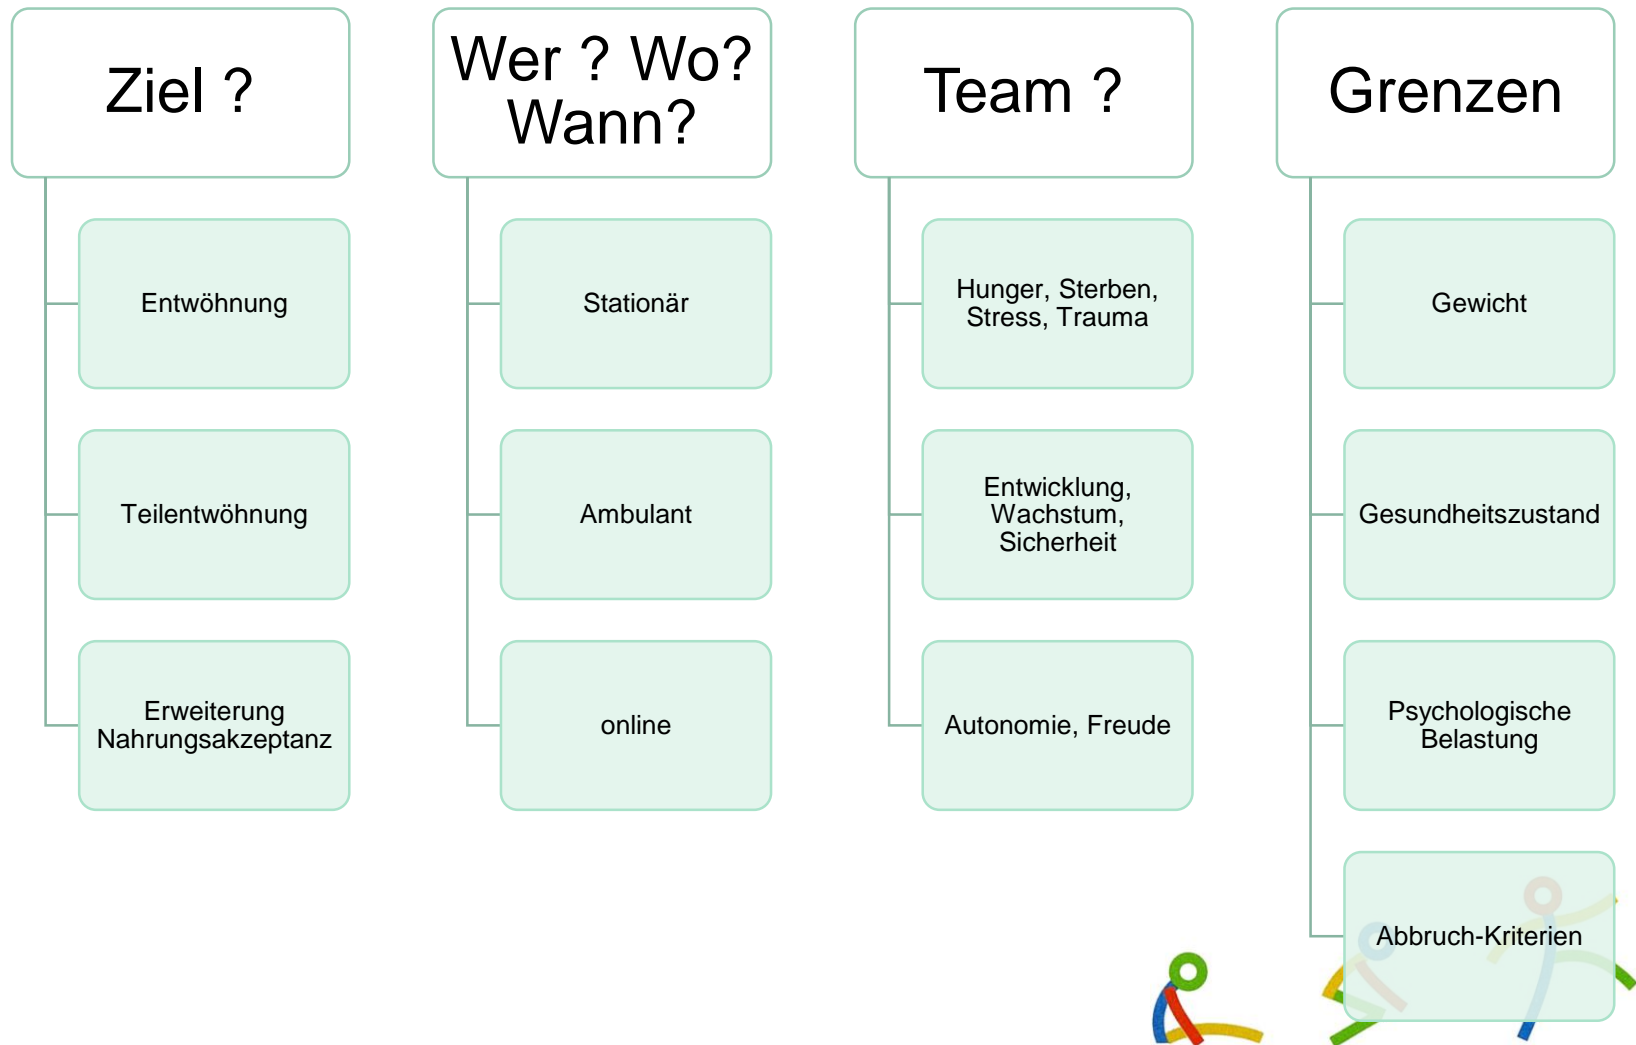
Ziel ?

Entwöhnung

Teilentwöhnung

Erweiterung Nahrungsakzeptanz

Wer ? Wo? Wann?

Stationär

Ambulant

online

Team ?

Hunger, Sterben, Stress, Trauma

Entwicklung, Wachstum, Sicherheit

Autonomie, Freude

Grenzen

Gewicht

Gesundheitszustand

Psychologische Belastung

Abbruch-Kriterien